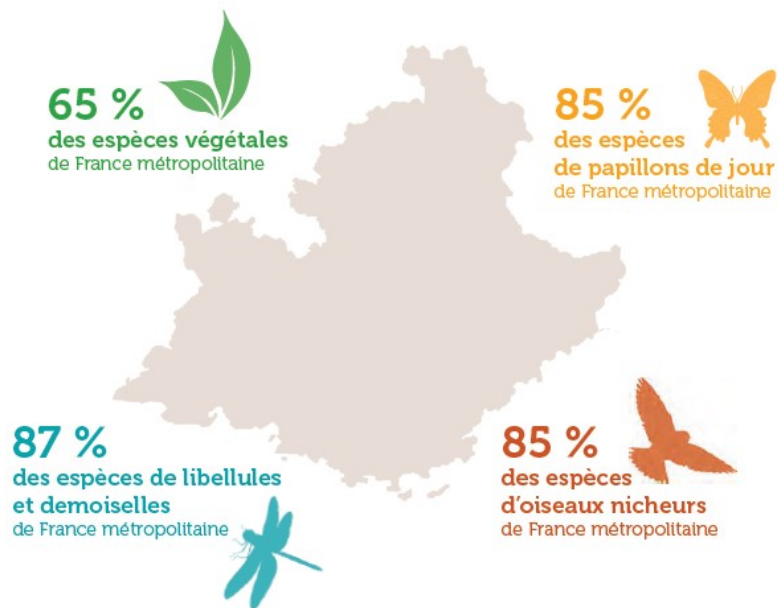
65 %
des espèces végétales
de France métropolitaine

85 %
des espèces
de papillons de jour
de France métropolitaine

87 %
des espèces de libellules et demoiselles
de France métropolitaine

85 %
des espèces
d'oiseaux nicheurs
de France métropolitaine